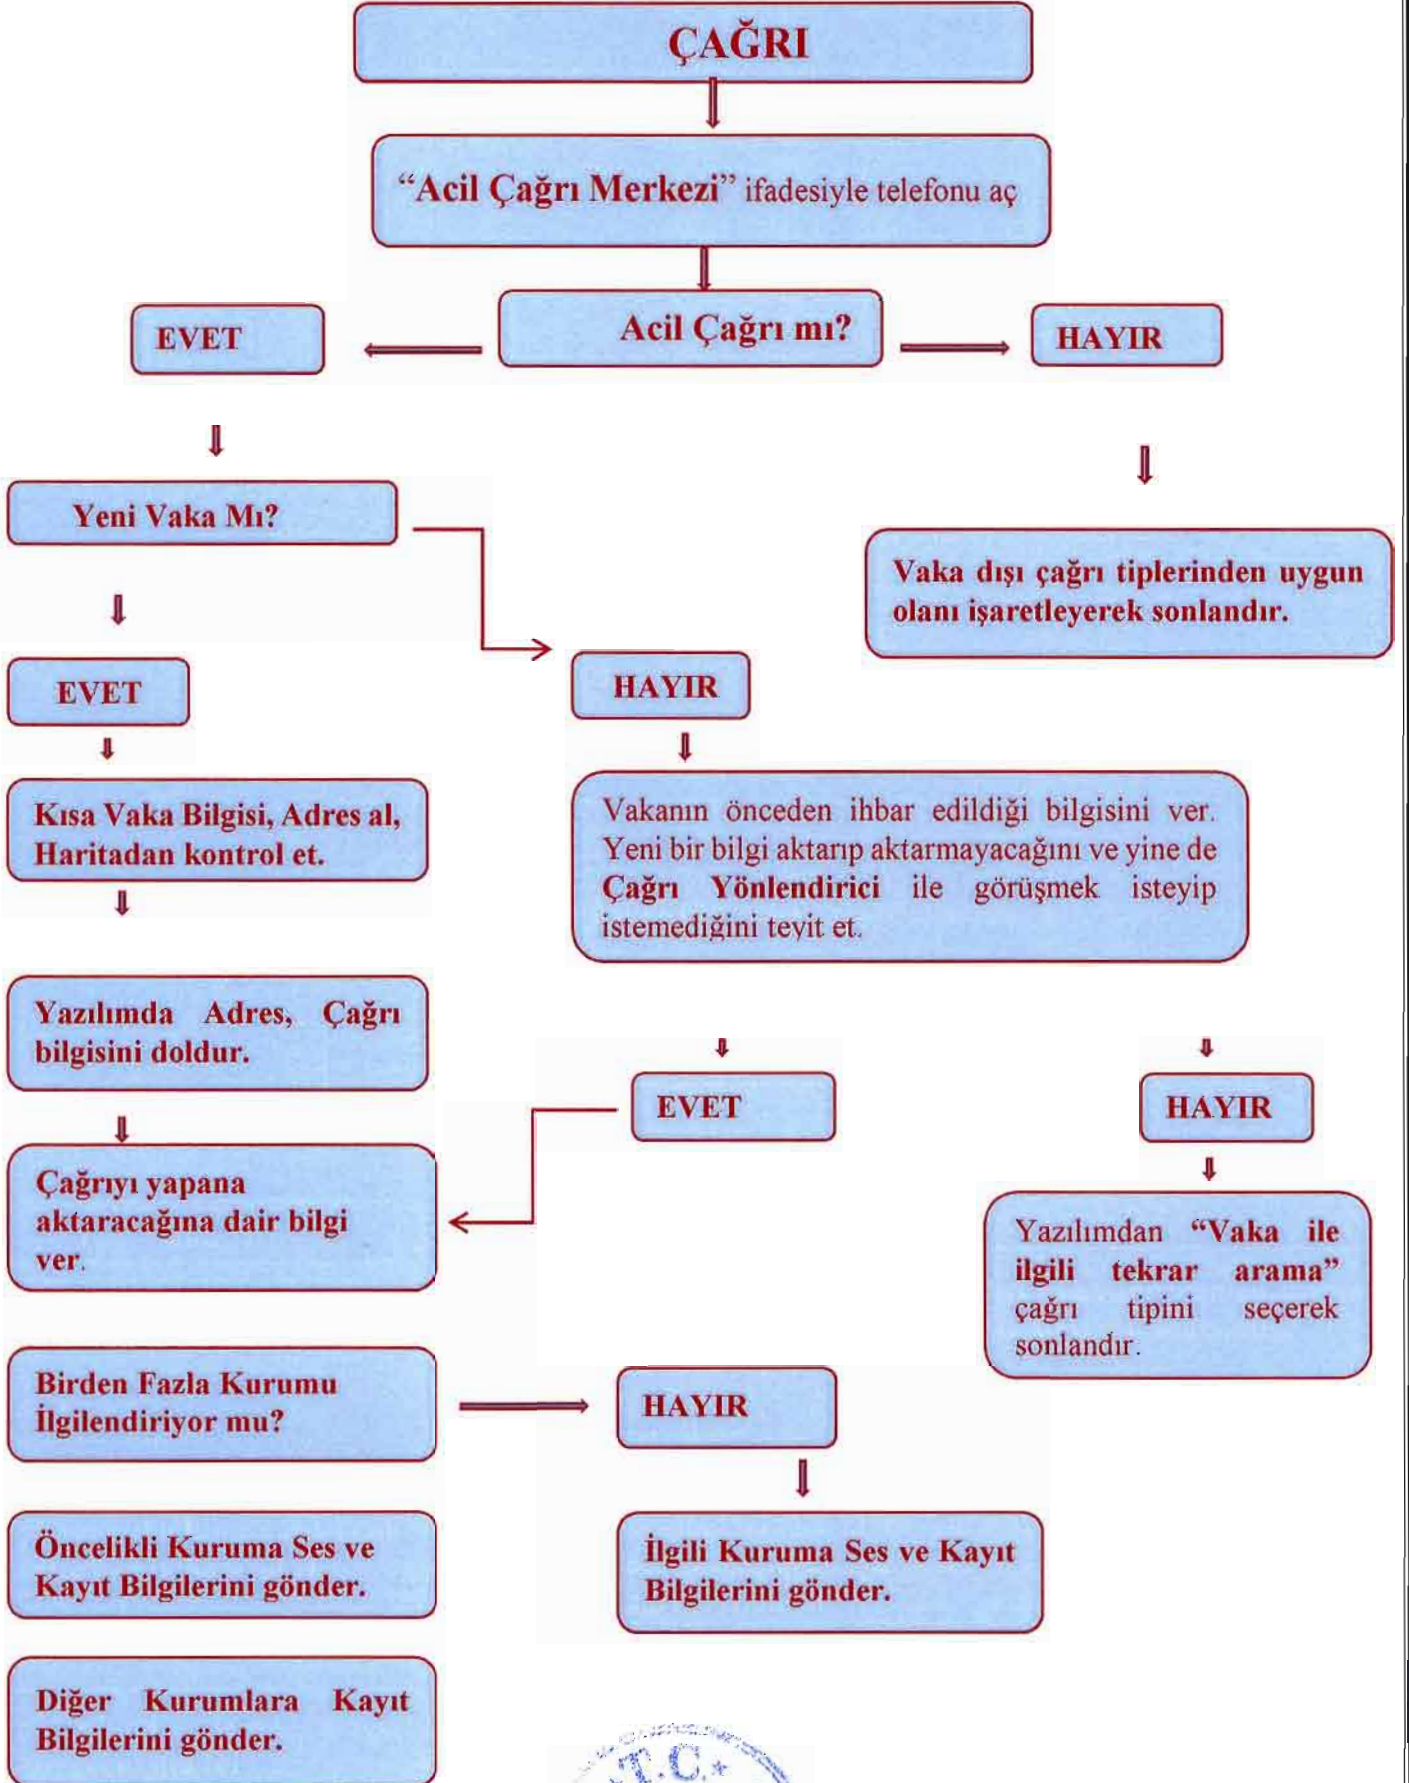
ÇAĞRI

"Acil Çağrı Merkezi" ifadesiyle telefonu aç

EVET

Acil Çağrı mı?

HAYIR

Yeni Vaka Mı?

Vaka dışı çağrı tiplerinden uygun olanı işaretleyerek sonlandır.

EVET

HAYIR

Kısa Vaka Bilgisi, Adres al, Haritadan kontrol et.

Vakanın önceden ihbar edildiği bilgisini ver. Yeni bir bilgi aktarıp aktarmayacağını ve yine de Çağrı Yönlendirici ile görüşmek isteyip istemediğini teyit et.

Yazılımda Adres, Çağrı bilgisini doldur.

EVET

HAYIR

Çağrıyı yapana aktaracağına dair bilgi ver.

Yazılımdan "Vaka ile ilgili tekrar arama" çağrı tipini seçerek sonlandır.

Birden Fazla Kurumu İlgilendiriyor mu?

HAYIR

Öncelikli Kuruma Ses ve Kayıt Bilgilerini gönder.

İlgili Kuruma Ses ve Kayıt Bilgilerini gönder.

Diğer Kurumlara Kayıt Bilgilerini gönder.

T.C.